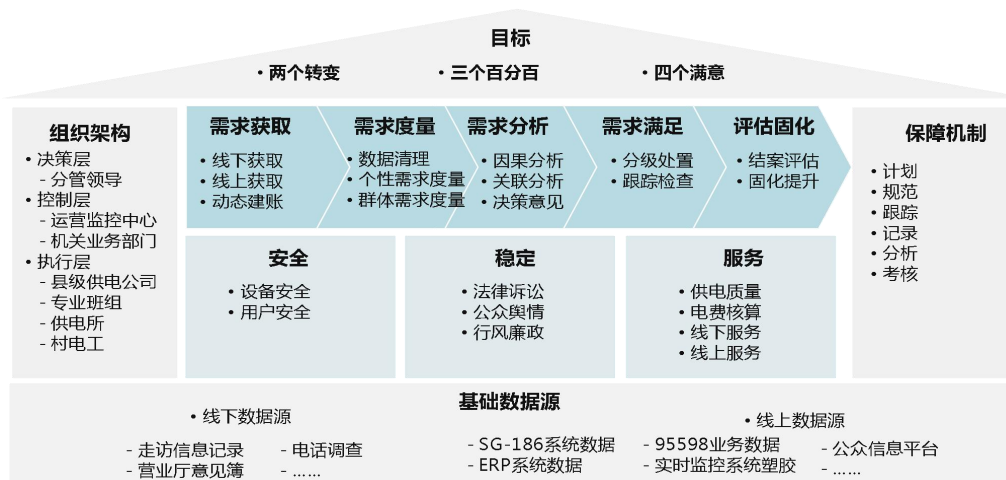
目标

• 两个转变　• 三个百分百　• 四个满意

组织架构
• 决策层
- 分管领导
• 控制层
- 运营监控中心
- 机关业务部门
• 执行层
- 县级供电公司
- 专业班组
- 供电所
- 村电工

需求获取
• 线下获取
• 线上获取
• 动态建账

需求度量
• 数据清理
• 个性需求度量
• 群体需求度量

需求分析
• 因果分析
• 关联分析
• 决策意见

需求满足
• 分级处置
• 跟踪检查

评估固化
• 结案评估
• 固化提升

保障机制
• 计划
• 规范
• 跟踪
• 记录
• 分析
• 考核

安全
• 设备安全
• 用户安全

稳定
• 法律诉讼
• 公众舆情
• 行风廉政

服务
• 供电质量
• 电费核算
• 线下服务
• 线上服务

基础数据源

• 线下数据源
- 走访信息记录　- 电话调查
- 营业厅意见簿　- ……

- SG-186系统数据
- ERP系统数据

• 线上数据源
- 95598业务数据　- 公众信息平台
- 实时监控系统塑胶　- ……